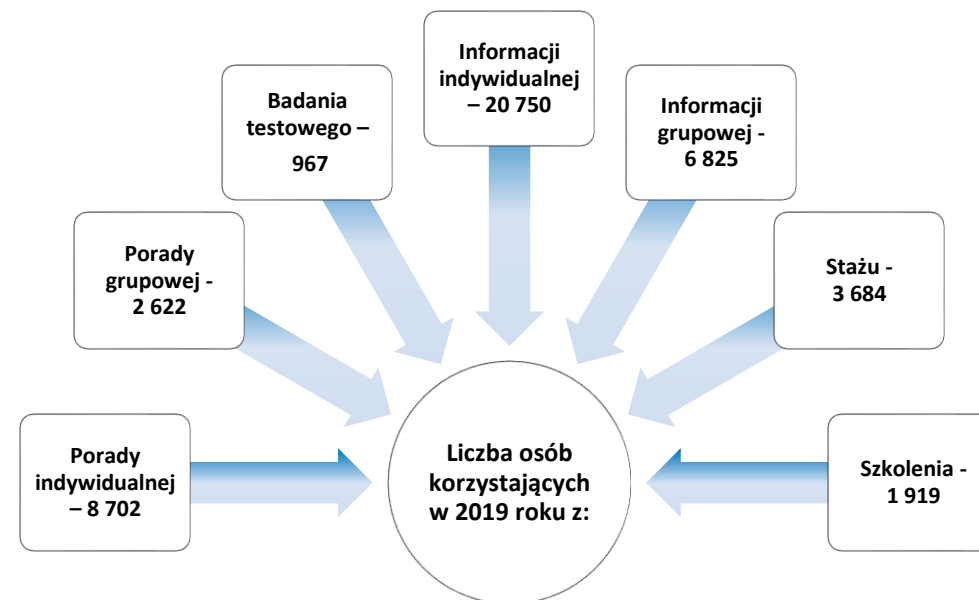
Informacji indywidualnej – 20 750

Badania testowego – 967

Informacji grupowej - 6 825

Porady grupowej - 2 622

Stażu - 3 684

Porady indywidualnej – 8 702

Liczba osób korzystających w 2019 roku z:

Szkolenia - 1 919